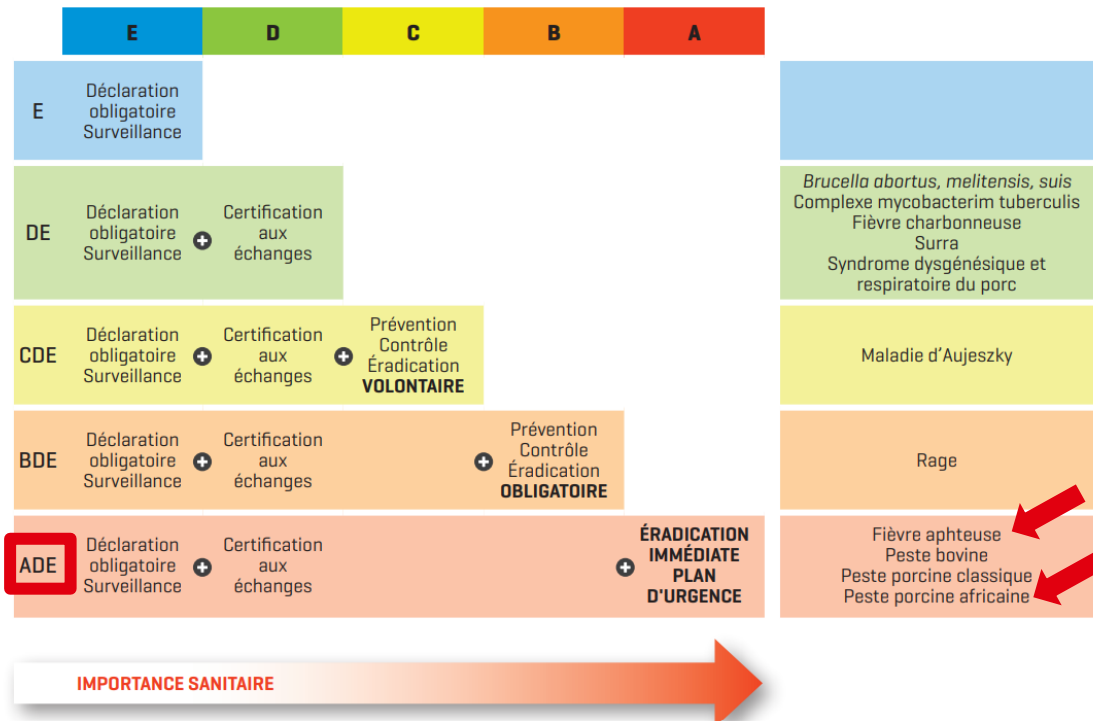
|  | E | D | C | B | A |  |
|---|---|---|---|---|---|---|
| E | Déclaration obligatoire Surveillance |  |  |  |  |  |
| DE | Déclaration obligatoire Surveillance | + Certification aux échanges |  |  |  | *Brucella abortus, melitensis, suis* Complexe mycobacterim tuberculis Fièvre charbonneuse Surra Syndrome dysgénésique et respiratoire du porc |
| CDE | Déclaration obligatoire Surveillance | + Certification aux échanges | + Prévention Contrôle Éradication **VOLONTAIRE** |  |  | Maladie d'Aujeszky |
| BDE | Déclaration obligatoire Surveillance | + Certification aux échanges |  | + Prévention Contrôle Éradication **OBLIGATOIRE** |  | Rage |
| ADE | Déclaration obligatoire Surveillance | + Certification aux échanges |  |  | + **ÉRADICATION IMMÉDIATE PLAN D'URGENCE** | Fièvre aphteuse Peste bovine Peste porcine classique Peste porcine africaine |

IMPORTANCE SANITAIRE